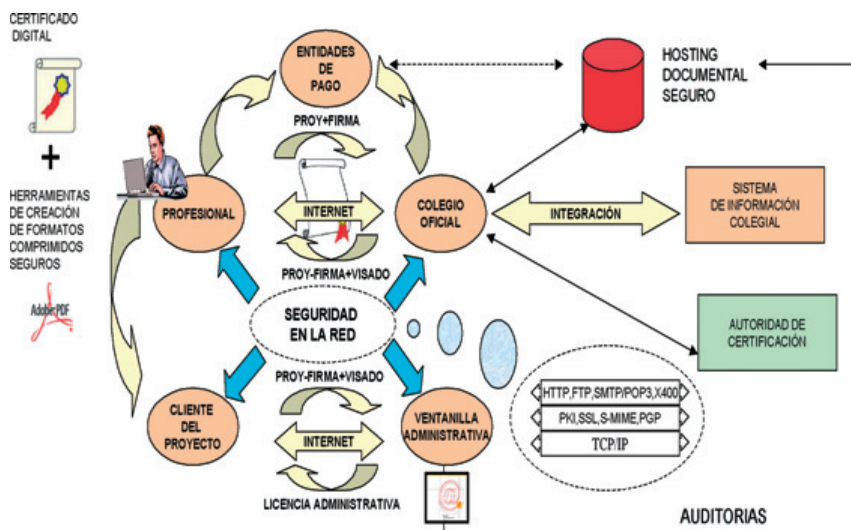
CERTIFICADO DIGITAL

+

HERRAMIENTAS DE CREACIÓN DE FORMATOS COMPRIMIDOS SEGUROS

Adobe PDF

ENTIDADES DE PAGO

HOSTING DOCUMENTAL SEGURO

PROY+FIRMA

PROFESIONAL

INTERNET

COLEGIO OFICIAL

INTEGRACIÓN

SISTEMA DE INFORMACIÓN COLEGIAL

PROY-FIRMA+VISADO

SEGURIDAD EN LA RED

AUTORIDAD DE CERTIFICACIÓN

PROY-FIRMA+VISADO

CLIENTE DEL PROYECTO

INTERNET

VENTANILLA ADMINISTRATIVA

HTTP,FTP,SMTP/POP3,X400

PKI,SSL,S-MIME,PGP

TCP/IP

LICENCIA ADMINISTRATIVA

AUDITORIAS